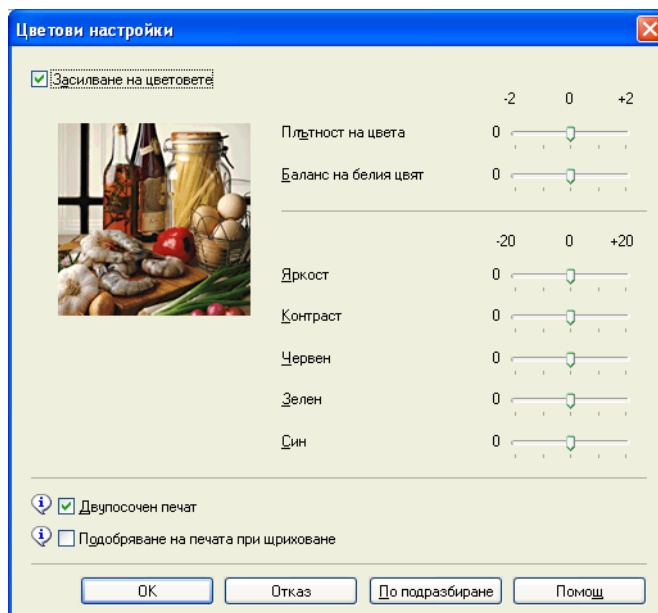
Цветови настройки

Засилване на цветовете

-2 0 +2

Плътност на цвета 0

Баланс на белия цвят 0

-20 0 +20

Яркост 0

Контраст 0

Червен 0

Зелен 0

Син 0

Двупосочен печат

Подобряване на печата при щриховане

OK Отказ По подразбиране Помощ